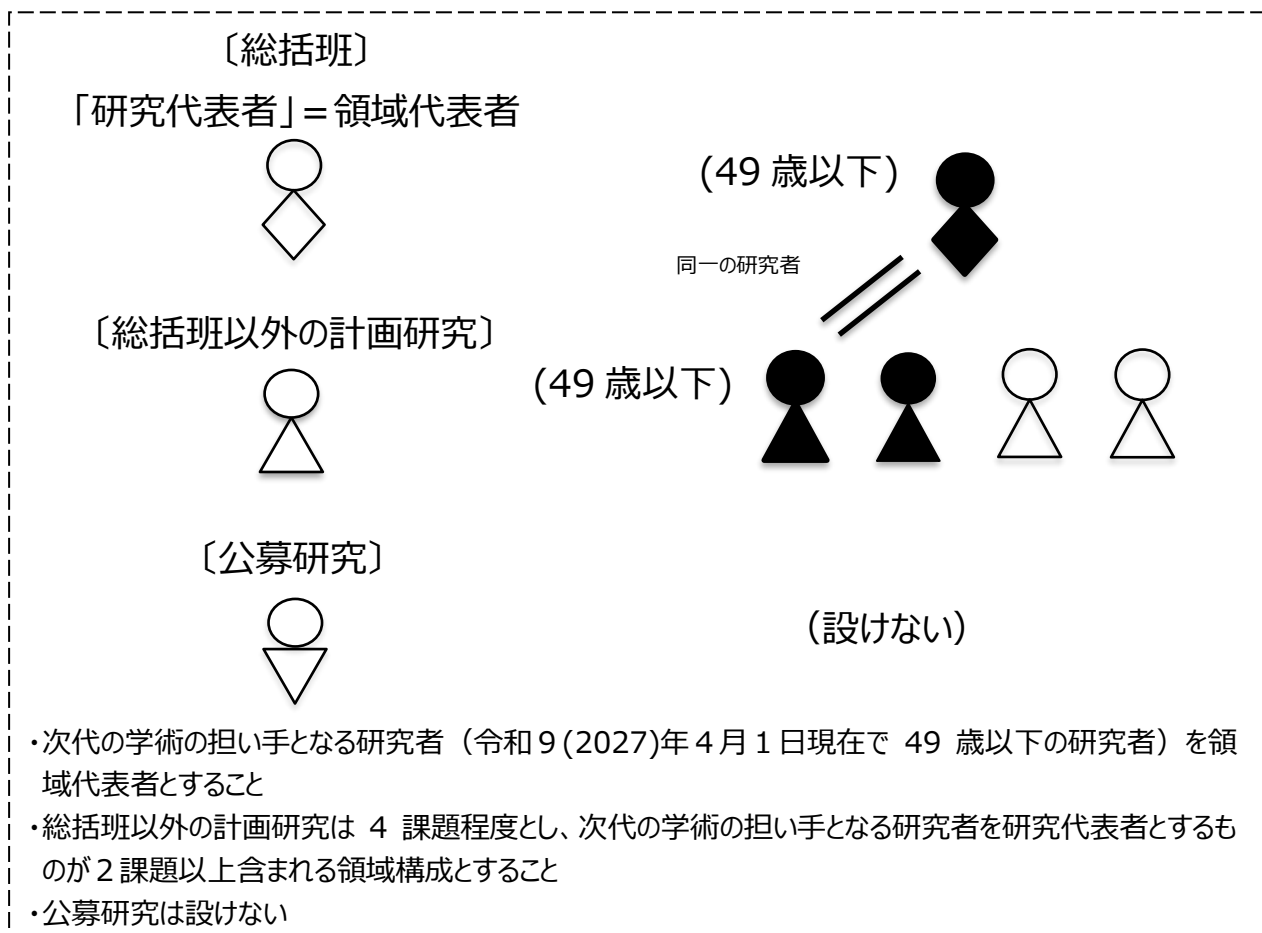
〔総括班〕

「研究代表者」＝領域代表者

(49 歳以下)

同一の研究者

〔総括班以外の計画研究〕

(49 歳以下)

〔公募研究〕

（設けない）

・次代の学術の担い手となる研究者（令和９(2027)年４月１日現在で 49 歳以下の研究者）を領域代表者とすること

・総括班以外の計画研究は 4 課題程度とし、次代の学術の担い手となる研究者を研究代表者とするものが２課題以上含まれる領域構成とすること

・公募研究は設けない